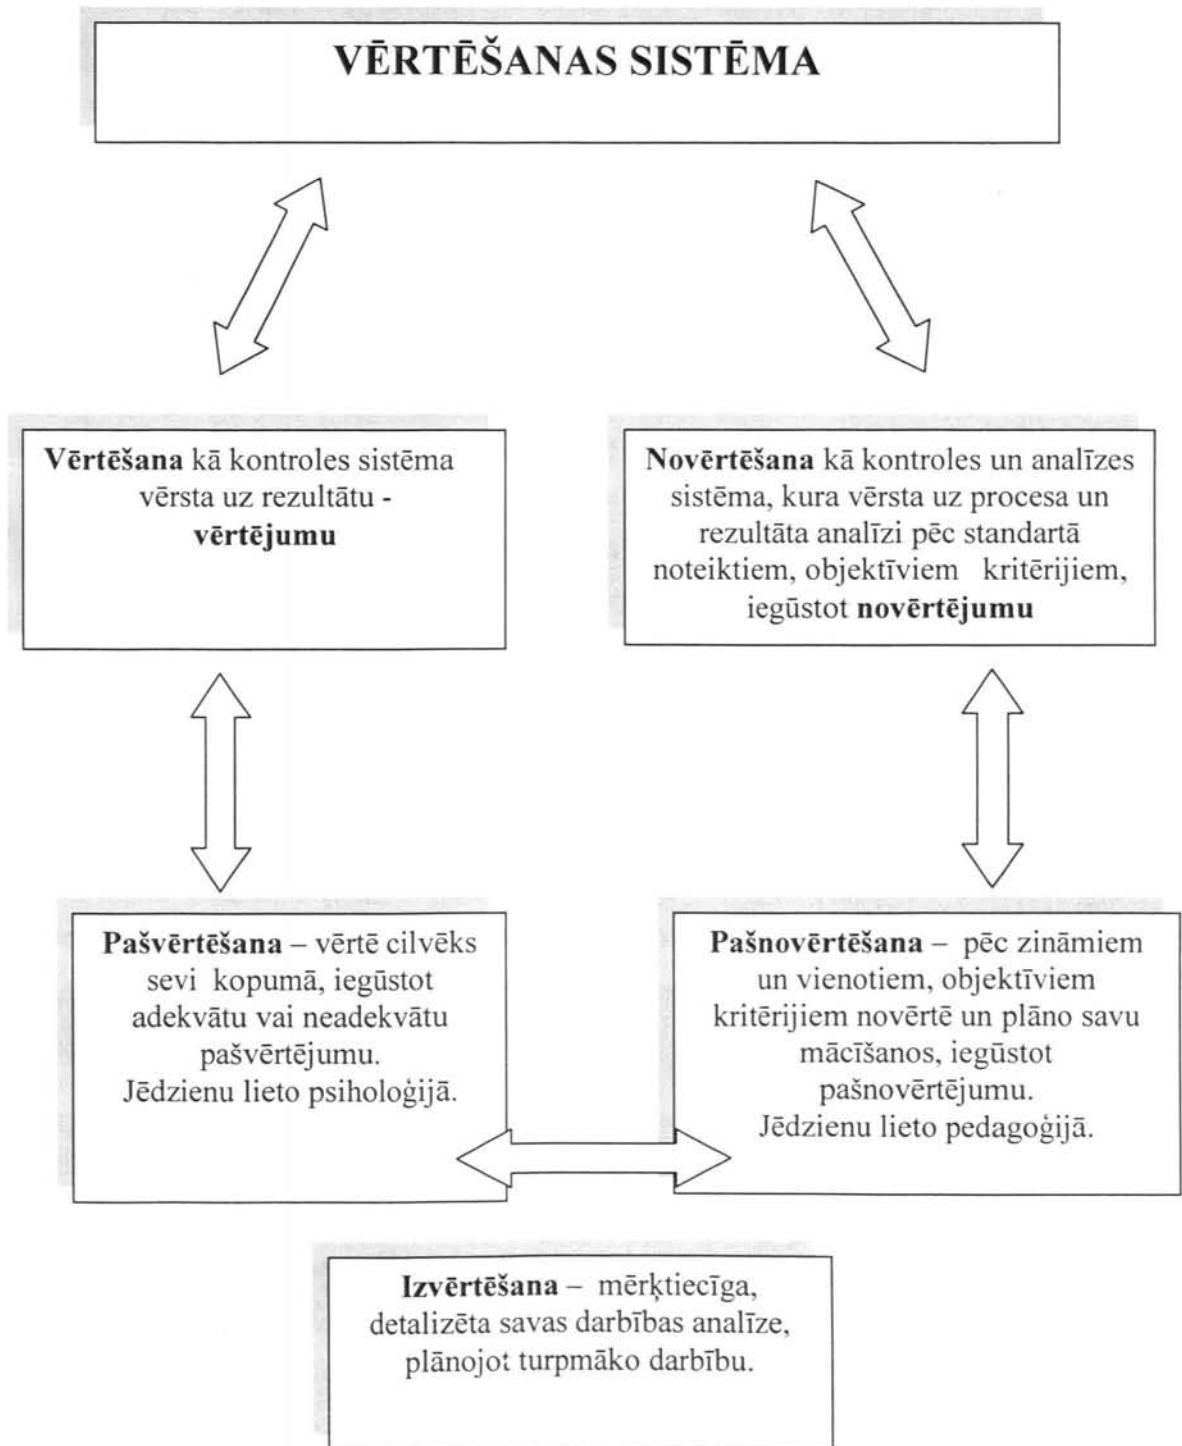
VĒRTĒŠANAS SISTĒMA

**Vērtēšana** kā kontroles sistēma vērsta uz rezultātu - **vērtējumu**

**Novērtēšana** kā kontroles un analīzes sistēma, kura vērsta uz procesa un rezultāta analīzi pēc standartā noteiktiem, objektīviem kritērijiem, iegūstot **novērtējumu**

**Pašvērtēšana** – vērtē cilvēks sevi kopumā, iegūstot adekvātu vai neadekvātu pašvērtējumu. Jēdzienu lieto psiholoģijā.

**Pašnovērtēšana** – pēc zināmiem un vienotiem, objektīviem kritērijiem novērtē un plāno savu mācīšanos, iegūstot pašnovērtējumu. Jēdzienu lieto pedagoģijā.

**Izvērtēšana** – mērķtiecīga, detalizēta savas darbības analīze, plānojot turpmāko darbību.